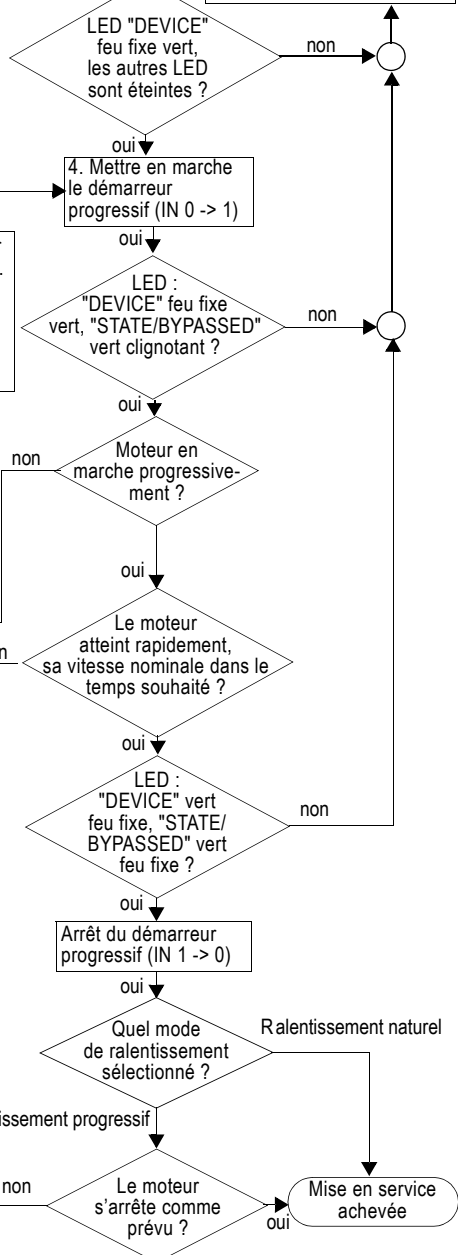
LED "DEVICE" feu fixe vert, les autres LED sont éteintes ?

non

oui

4. Mettre en marche le démarreur progressif (IN 0 -> 1)

oui

LED : "DEVICE" feu fixe vert, "STATE/BYPASSED" vert clignotant ?

non

oui

non

Moteur en marche progressivement ?

oui

Le moteur atteint rapidement, sa vitesse nominale dans le temps souhaité ?

n

oui

LED : "DEVICE" vert feu fixe, "STATE/ BYPASSED" vert feu fixe ?

non

oui

Arrêt du démarreur progressif (IN 1 -> 0)

oui

Quel mode de ralentissement sélectionné ?

Ralentissement naturel

issement progressif

non

Le moteur s'arrête comme prévu ?

oui

Mise en service achevée